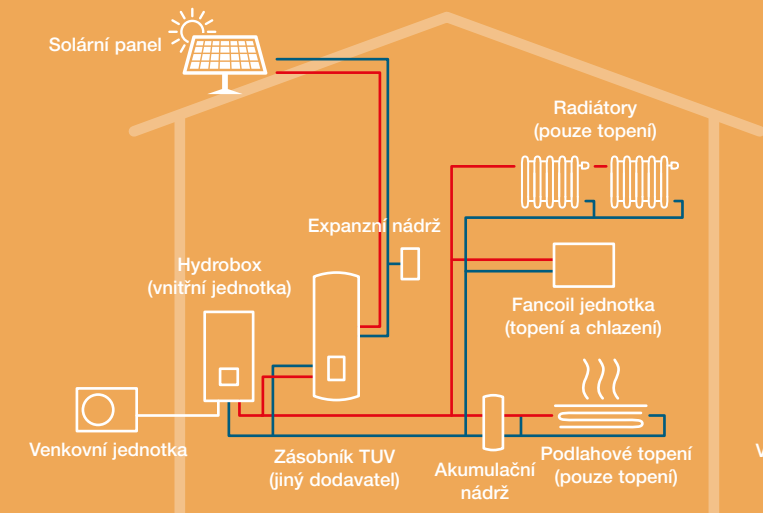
Solární panel

Radiátory
(pouze topení)

Expanzní nádrž

Hydrobox
(vnitřní jednotka)

Fancoil jednotka
(topení a chlazení)

Venkovní jednotka

Zásobník TUV
(jiný dodavatel)

Akumulační
nádrž

Podlahové topení
(pouze topení)

V